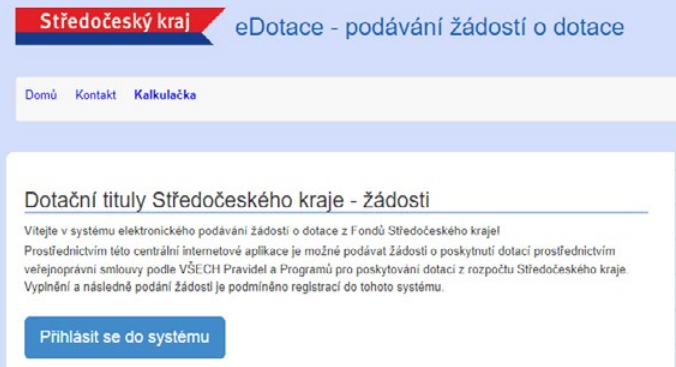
Středočeský kraj

eDotace - podávání žádostí o dotace

Domů Kontakt Kalkulačka

Dotační tituly Středočeského kraje - žádosti

Vítejte v systému elektronického podávání žádostí o dotace z Fondů Středočeského kraje!
Prostřednictvím této centrální internetové aplikace je možné podávat žádosti o poskytnutí dotací prostřednictvím veřejnoprávní smlouvy podle VŠECH Pravidel a Programů pro poskytování dotací z rozpočtu Středočeského kraje.
Vyplnění a následné podání žádosti je podmíněno registrací do tohoto systému.

Přihlásit se do systému